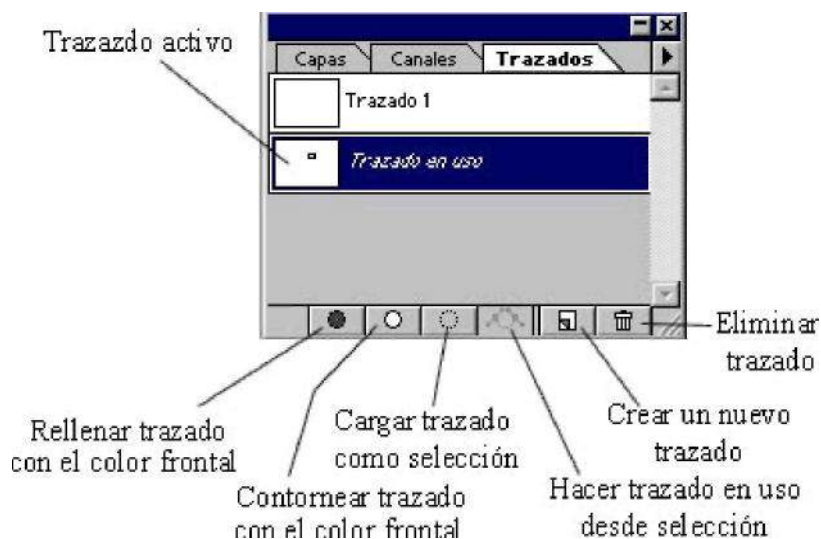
Trazado activo

Capas
Canales
Trazados

Trazado 1

Trazado en uso

Eliminar trazado

Rellenar trazado con el color frontal

Cargar trazado como selección

Crear un nuevo trazado

Contornear trazado con el color frontal

Hacer trazado en uso desde selección